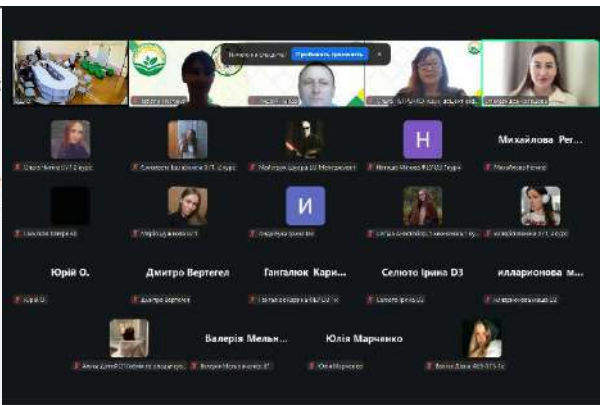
Попросить сделать Пребывать присоединить ×

H

Михайлова Рег...

И

Юрій О.

Дмитро Вертегел

Ганталюк Кари...

Селюто Ірина ДЗ

илларионова м...

Юрій О.

Дмитро Вертегел

Ганталюк Карина

Селюто Ірина ДЗ

Валерія Мельн...

Юлія Марчинко

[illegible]